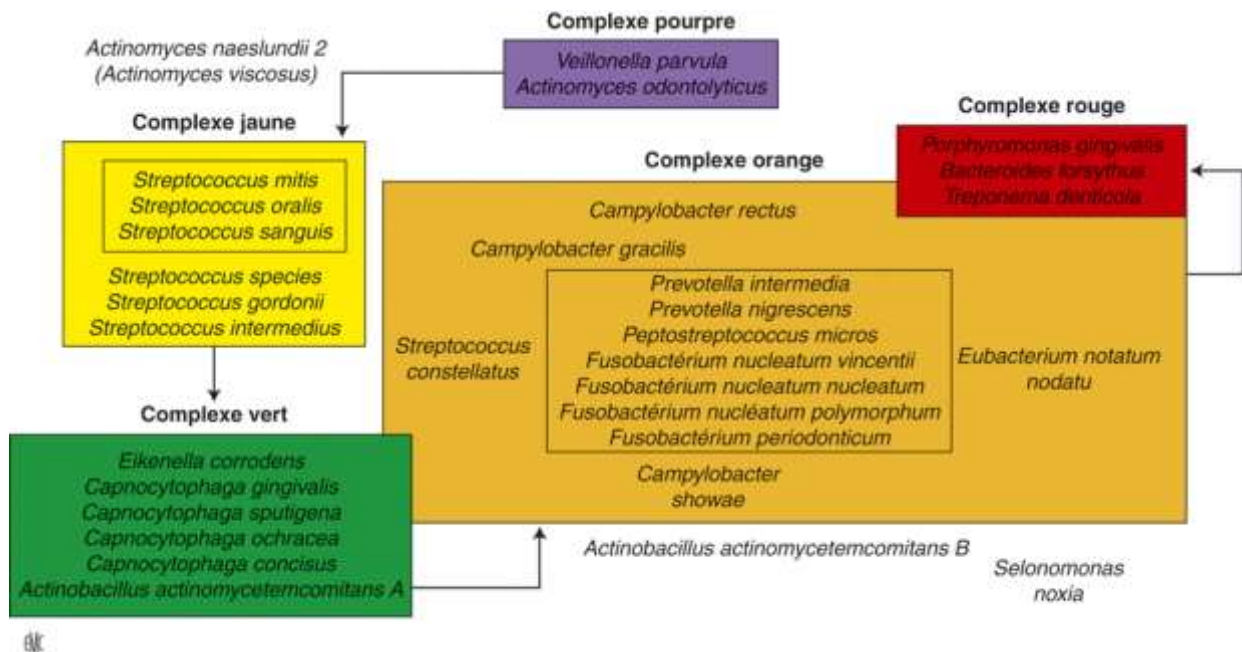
Complexe pourpre

Veillonella parvula
Actinomyces odontolyticus

Actinomyces naeslundii 2
(Actinomyces viscosus)

Complexe jaune

Streptococcus mitis
Streptococcus oralis
Streptococcus sanguis

Streptococcus species
Streptococcus gordonii
Streptococcus intermedius

Complexe rouge

Porphyromonas gingivalis
Bacteroides forsythus
Treponema denticola

Complexe orange

Campylobacter rectus

Campylobacter gracilis

Prevotella intermedia
Prevotella nigrescens
Peptostreptococcus micros
Fusobactérium nucleatum vincentii
Fusobactérium nucleatum nucleatum
Fusobactérium nucléatum polymorphum
Fusobactérium periodonticum

Streptococcus constellatus

Eubacterium notatum nodatu

Campylobacter showae

Complexe vert

Eikenella corrodens
Capnocytophaga gingivalis
Capnocytophaga sputigena
Capnocytophaga ochracea
Capnocytophaga concisus
Actinobacillus actinomycetemcomitans A

Actinobacillus actinomycetemcomitans B

Selonomonas noxia

ΘK